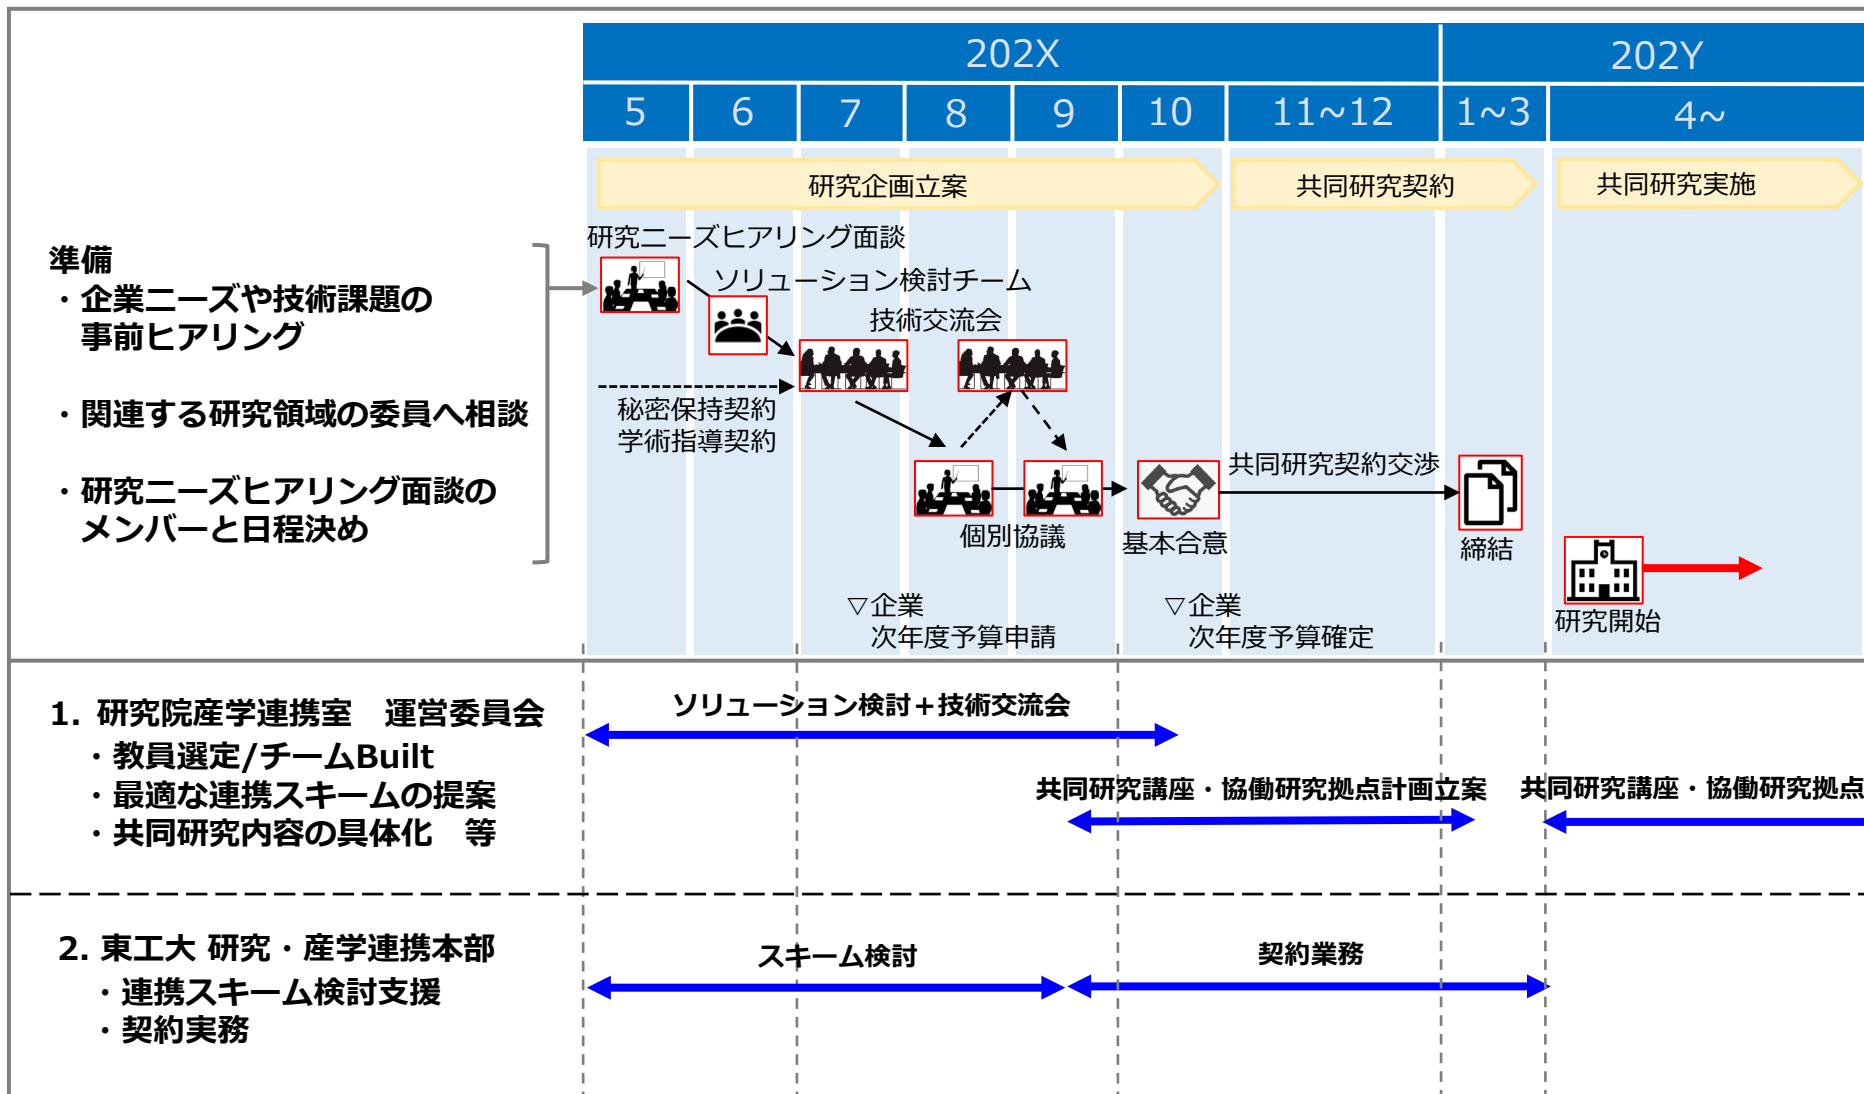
| | 202X | | | | | | | 202Y | |
|---|---|---|---|---|---|---|---|---|---|
| | 5 | 6 | 7 | 8 | 9 | 10 | 11~12 | 1~3 | 4~ |

研究企画立案

共同研究契約

共同研究実施

準備
・企業ニーズや技術課題の事前ヒアリング

・関連する研究領域の委員へ相談

・研究ニーズヒアリング面談のメンバーと日程決め

研究ニーズヒアリング面談

ソリューション検討チーム

技術交流会

秘密保持契約
学術指導契約

個別協議

基本合意

共同研究契約交渉

締結

研究開始

▽企業
次年度予算申請

▽企業
次年度予算確定

1. 研究院産学連携室　運営委員会
・教員選定/チームBuilt
・最適な連携スキームの提案
・共同研究内容の具体化　等

ソリューション検討＋技術交流会

共同研究講座・協働研究拠点計画立案

共同研究講座・協働研究拠点

2. 東工大 研究・産学連携本部
・連携スキーム検討支援
・契約実務

スキーム検討

契約業務